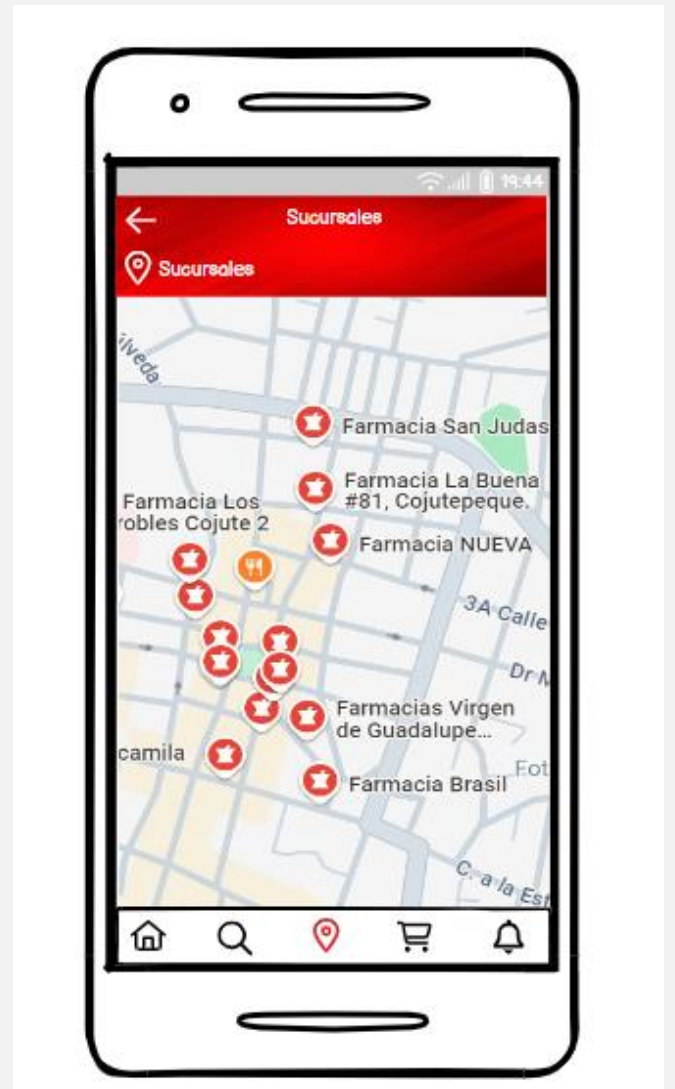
19:44

Sucursales

Sucursales

ilveda

Farmacia San Judas

Farmacia La Buena #81, Cojutepeque.

Farmacia Los robles Cojute 2

Farmacia NUEVA

3A Calle

Dr M

Farmacias Virgen de Guadalupe...

camila

Fot

Farmacia Brasil

C. a la Est